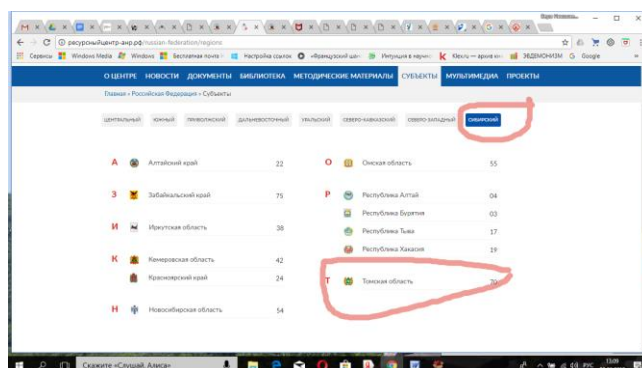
ресурсныйцентр-анр.рф/russian-federation/regions

Сервисы Windows Media Windows Бесплатная почта Настройка ссылок «Французский шал» Интуиция в науке Klex.ru — архив кн. ЗЕДМОНИЗМ Google

О ЦЕНТРЕ НОВОСТИ ДОКУМЕНТЫ БИБЛИОТЕКА МЕТОДИЧЕСКИЕ МАТЕРИАЛЫ СУБЪЕКТЫ МУЛЬТИМЕДИА ПРОЕКТЫ

Главная » Российская Федерация » Субъекты

ЦЕНТРАЛЬНЫЙ ЮЖНЫЙ ПРИВОЛЖСКИЙ ДАЛЬНЕВОСТОЧНЫЙ УРАЛЬСКИЙ СЕВЕРО-КАВКАЗСКИЙ СЕВЕРО-ЗАПАДНЫЙ СИБИРСКИЙ

А Алтайский край 22
З Забайкальский край 75
И Иркутская область 38
К Кемеровская область 42
Красноярский край 24
Н Новосибирская область 54

О Омская область 55
Р Республика Алтай 04
Республика Бурятия 03
Республика Тыва 17
Республика Хакасия 19
Т Томская область 70

Скажите «Слушай, Алиса»